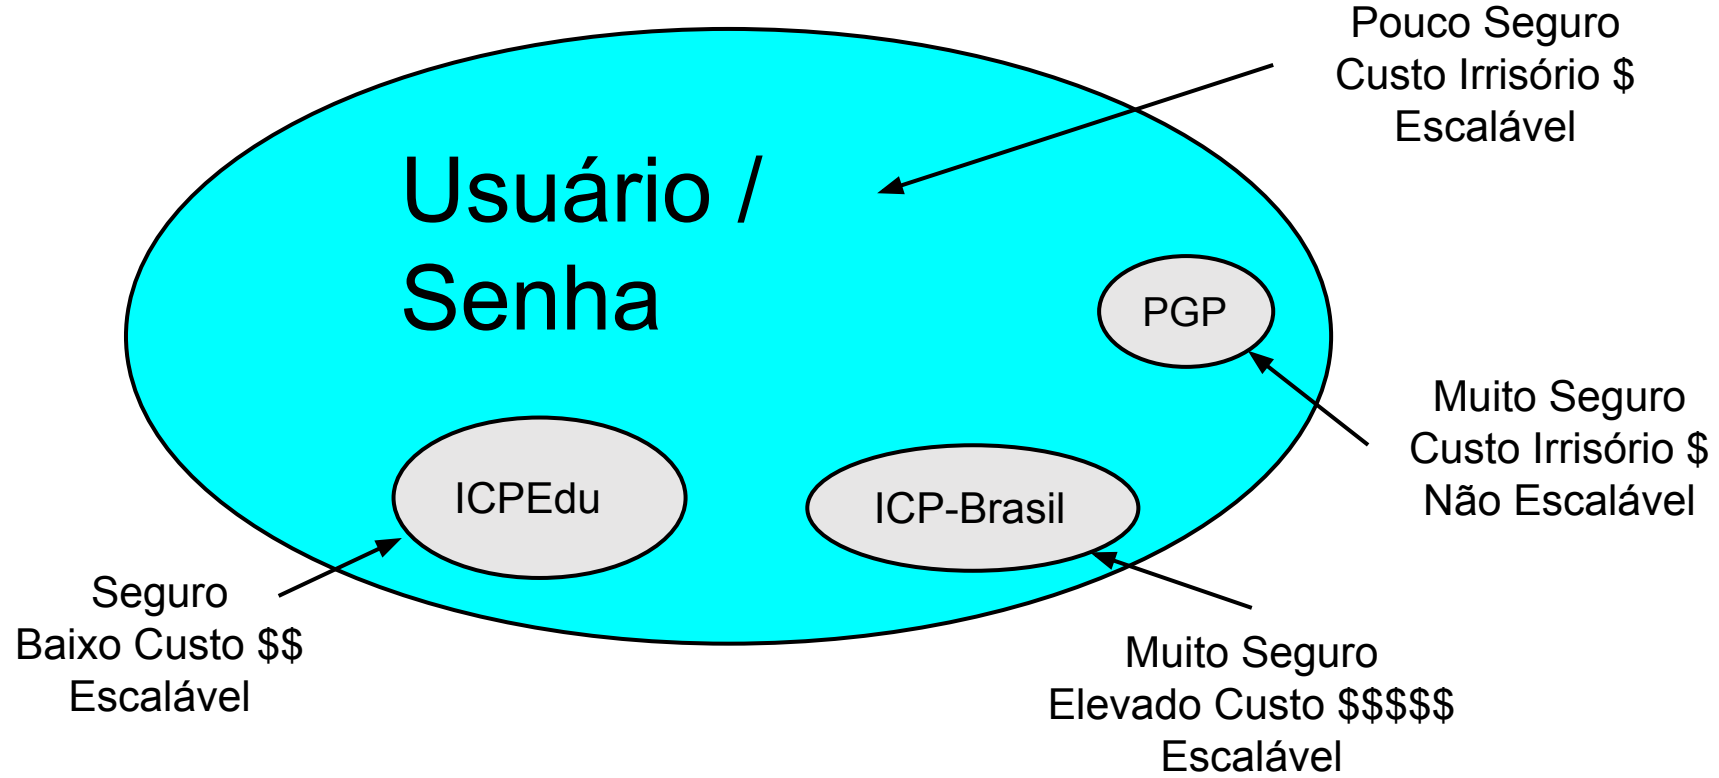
Pouco Seguro
Custo Irrisório \$
Escalável

Usuário / Senha

PGP

Muito Seguro
Custo Irrisório \$
Não Escalável

ICPEdu

ICP-Brasil

Seguro
Baixo Custo \$\$
Escalável

Muito Seguro
Elevado Custo \$\$\$\$\$
Escalável